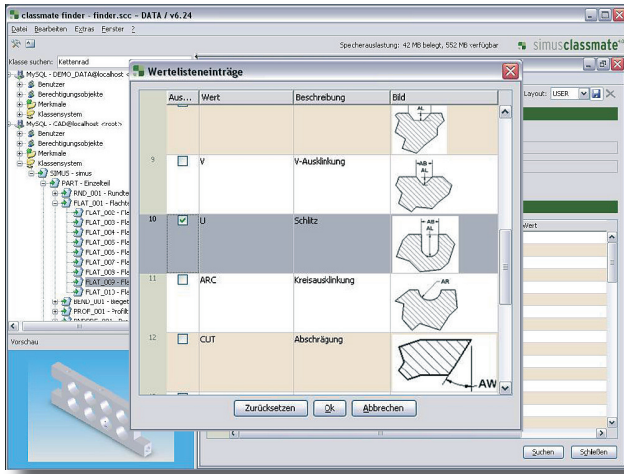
classmate finder - finder.scc - DATA / v6.24

Datei Bearbeiten Extras Fenster ?

Speicherauslastung: 42 MB belegt, 552 MB verfügbar

simusclassmate

Klasse suchen: Kettenrad

MySQL - DEMO_DATA@localhost <
Benutzer
Berechtigungsobjekte
Merkmale
Klassensystem
MySQL - CAD@localhost <root>
Benutzer
Berechtigungsobjekte
Merkmale
Klassensystem
SIMUS - simus
PART - Einzelteil
RND_001 - Rundst
FLAT_001 - Flacht
FLAT_002 - Fle
FLAT_003 - Fle
FLAT_004 - Fle
FLAT_005 - Fle
FLAT_006 - Fle
FLAT_007 - Fle
FLAT_008 - Fle
FLAT_009 - Fle
FLAT_013 - Fle
BEND_001 - Bieget
PROF_001 - Profilt

Vorschau

Wertelisteneinträge

| | Aus... | Wert | Beschreibung | Bild |
|---|---|---|---|---|
| | | | | AL |
| 9 | | V | V-Ausklinkung | AB, AL |
| 10 | ☑ | U | Schlitz | AB, AL |
| 11 | | ARC | Kreisausklinkung | AR |
| 12 | | CUT | Abschrägung | AW |

Zurücksetzen   Ok   Abbrechen

Layout: USER

Wert

Suchen   Schließen